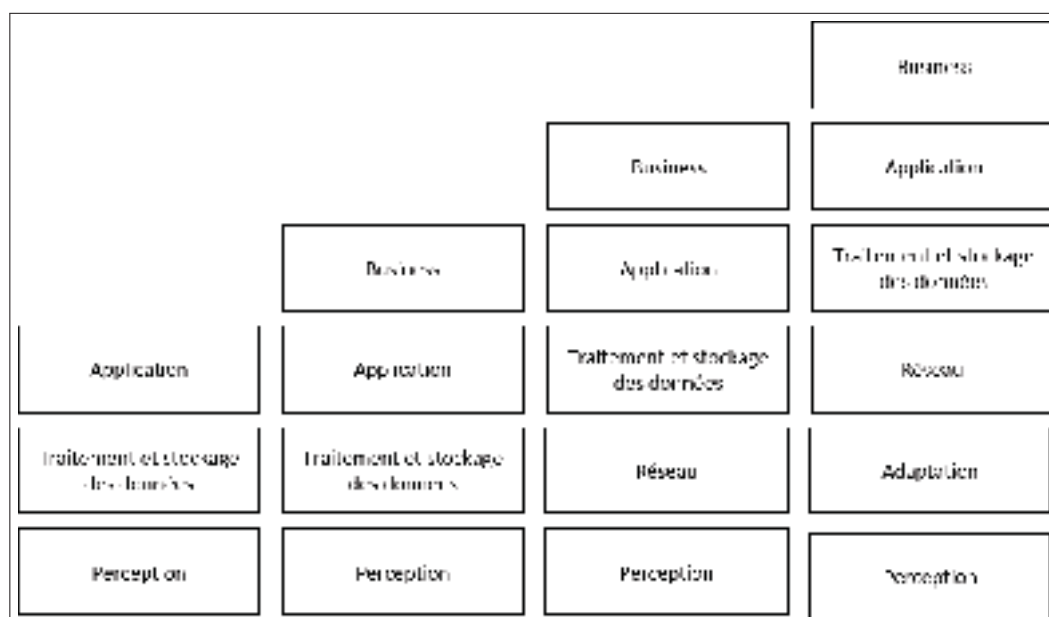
Business

Business

Application

Business

Application

Traitement et stockage des données

Application

Application

Traitement et stockage des données

Réseau

Traitement et stockage des données

Traitement et stockage des données

Réseau

Adaptation

Perception

Perception

Perception

Perception